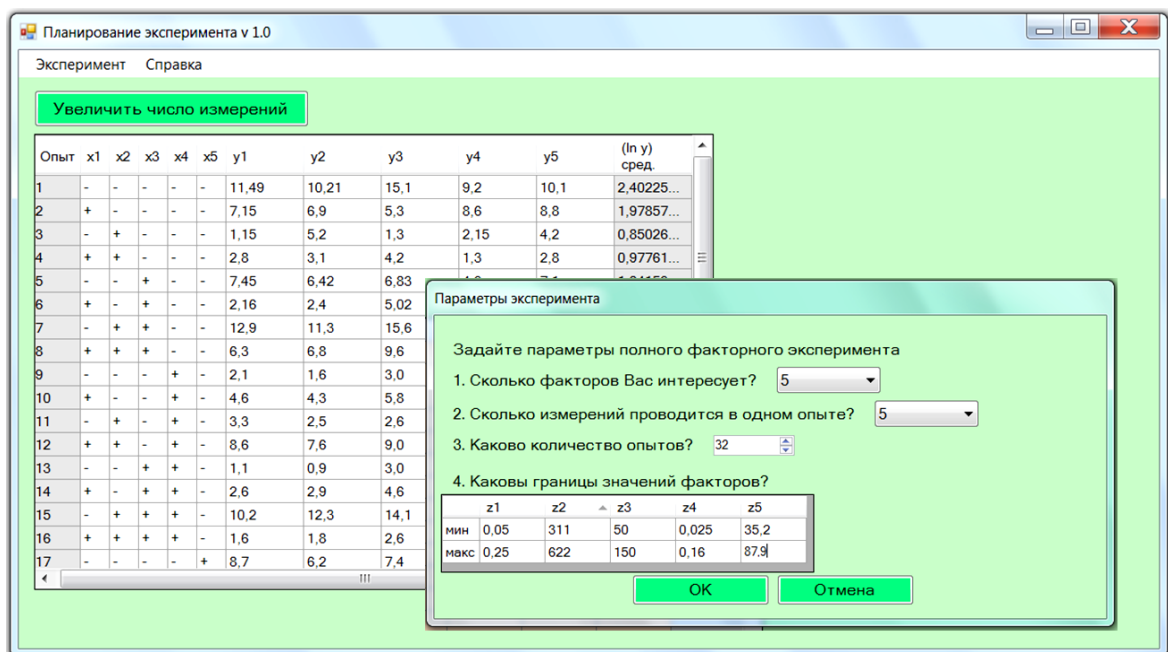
Планирование эксперимента v 1.0

Эксперимент Справка

Увеличить число измерений

| Опыт | x1 | x2 | x3 | x4 | x5 | y1 | y2 | y3 | y4 | y5 | (ln y) сред. |
|---|---|---|---|---|---|---|---|---|---|---|---|
| 1 | - | - | - | - | - | 11,49 | 10,21 | 15,1 | 9,2 | 10,1 | 2,40225... |
| 2 | + | - | - | - | - | 7,15 | 6,9 | 5,3 | 8,6 | 8,8 | 1,97857... |
| 3 | - | + | - | - | - | 1,15 | 5,2 | 1,3 | 2,15 | 4,2 | 0,85026... |
| 4 | + | + | - | - | - | 2,8 | 3,1 | 4,2 | 1,3 | 2,8 | 0,97761... |
| 5 | - | - | + | - | - | 7,45 | 6,42 | 6,83 | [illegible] | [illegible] | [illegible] |
| 6 | + | - | + | - | - | 2,16 | 2,4 | 5,02 | | | |
| 7 | - | + | + | - | - | 12,9 | 11,3 | 15,6 | | | |
| 8 | + | + | + | - | - | 6,3 | 6,8 | 9,6 | | | |
| 9 | - | - | - | + | - | 2,1 | 1,6 | 3,0 | | | |
| 10 | + | - | - | + | - | 4,6 | 4,3 | 5,8 | | | |
| 11 | - | + | - | + | - | 3,3 | 2,5 | 2,6 | | | |
| 12 | + | + | - | + | - | 8,6 | 7,6 | 9,0 | | | |
| 13 | - | - | + | + | - | 1,1 | 0,9 | 3,0 | | | |
| 14 | + | - | + | + | - | 2,6 | 2,9 | 4,6 | | | |
| 15 | - | + | + | + | - | 10,2 | 12,3 | 14,1 | | | |
| 16 | + | + | + | + | - | 1,6 | 1,8 | 2,6 | | | |
| 17 | - | - | - | - | + | 8,7 | 6,2 | 7,4 | | | |

Параметры эксперимента

Задайте параметры полного факторного эксперимента

1. Сколько факторов Вас интересует? 5

2. Сколько измерений проводится в одном опыте? 5

3. Каково количество опытов? 32

4. Каковы границы значений факторов?

| | z1 | z2 | z3 | z4 | z5 |
|---|---|---|---|---|---|
| мин | 0,05 | 311 | 50 | 0,025 | 35,2 |
| макс | 0,25 | 622 | 150 | 0,16 | 87,9 |

OK Отмена